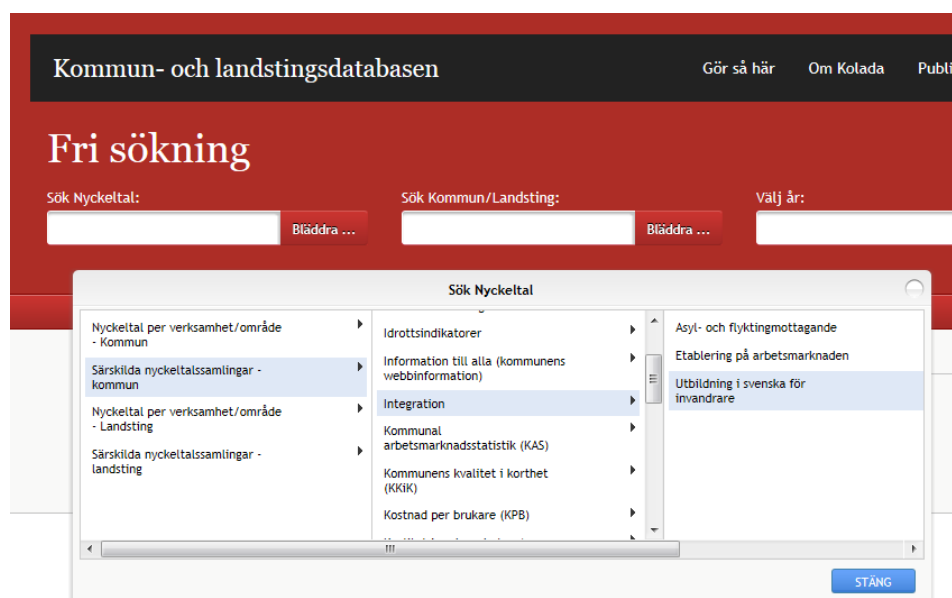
Kommun- och landstingsdatabasen

Gör så här Om Kolada Publ

Fri sökning

Sök Nyckeltal:

Bläddra ...

Sök Kommun/Landsting:

Bläddra ...

Välj år:

Sök Nyckeltal

Nyckeltal per verksamhet/område - Kommun

Särskilda nyckeltalssamlingar - kommun

Nyckeltal per verksamhet/område - Landsting

Särskilda nyckeltalssamlingar - landsting

Idrottsindikatorer

Information till alla (kommunens webbinformation)

Integration

Kommunal arbetsmarknadsstatistik (KAS)

Kommunens kvalitet i korthet (KKiK)

Kostnad per brukare (KPB)

Asyl- och flyktingmottagande

Etablering på arbetsmarknaden

Utbildning i svenska för invandrare

STÄNG